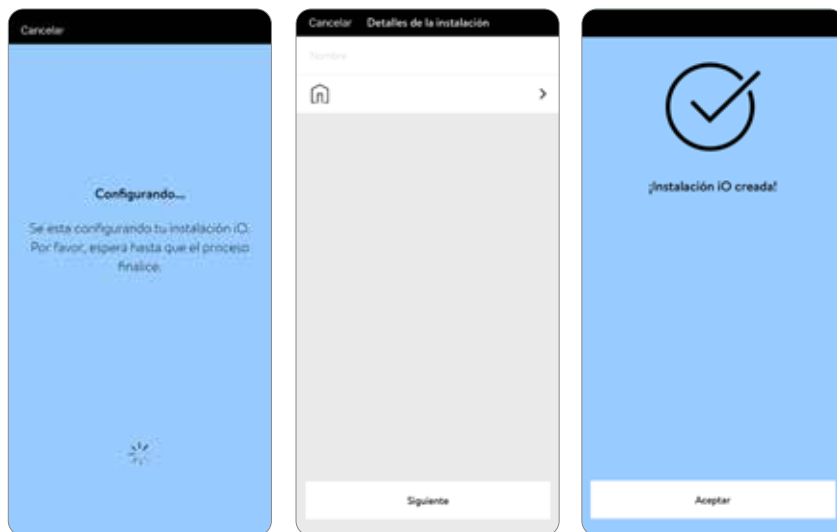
Cancelar

Configurando...

Se esta configurando tu instalación iO. Por favor, espera hasta que el proceso finalice.

Cancelar Detalles de la instalación

Nombre

Siguiente

¡Instalación iO creada!

Aceptar